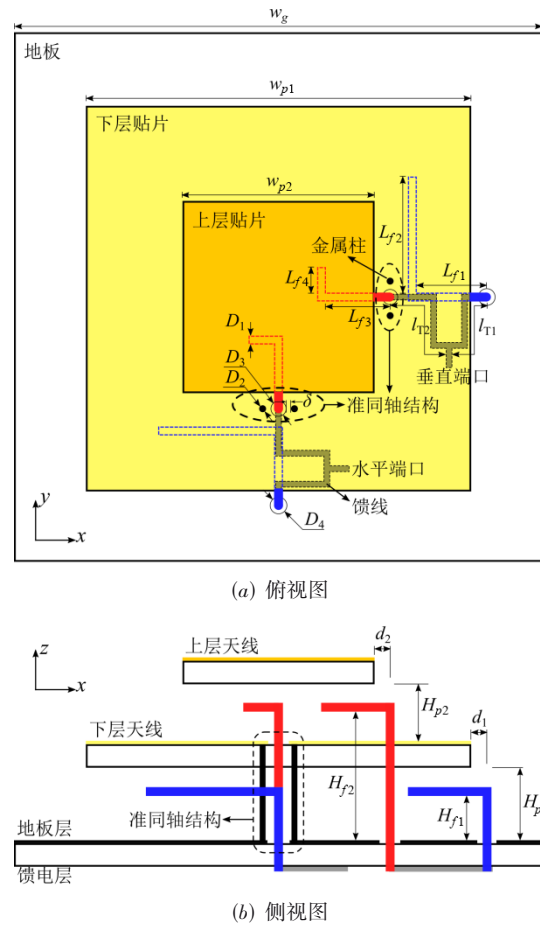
$w_g$

地板

$w_{p1}$

下层贴片

$w_{p2}$

上层贴片

$L_{f2}$

金属柱

$L_{f4}$

$L_{f1}$

$L_{f3}$

$l_{T2}$

$l_{T1}$

$D_1$

垂直端口

$D_3$

$D_2$

$\delta$

准同轴结构

水平端口

$y$

$x$

馈线

$D_4$

$(a)$ 俯视图

$z$

$d_2$

上层天线

$x$

$H_{p2}$

$d_1$

下层天线

$H_{f2}$

$H_p$

$H_{f1}$

准同轴结构

地板层

馈电层

$(b)$ 侧视图